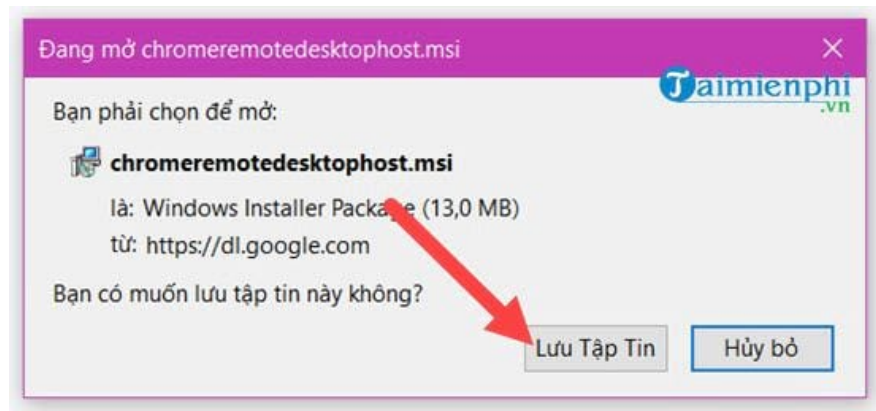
Đang mở chromeremotedesktophost.msi

×

Taimienphi.vn

Bạn phải chọn để mở:

chromeremotedesktophost.msi

là: Windows Installer Package (13,0 MB)

từ: https://dl.google.com

Bạn có muốn lưu tập tin này không?

Lưu Tập Tin

Hủy bỏ